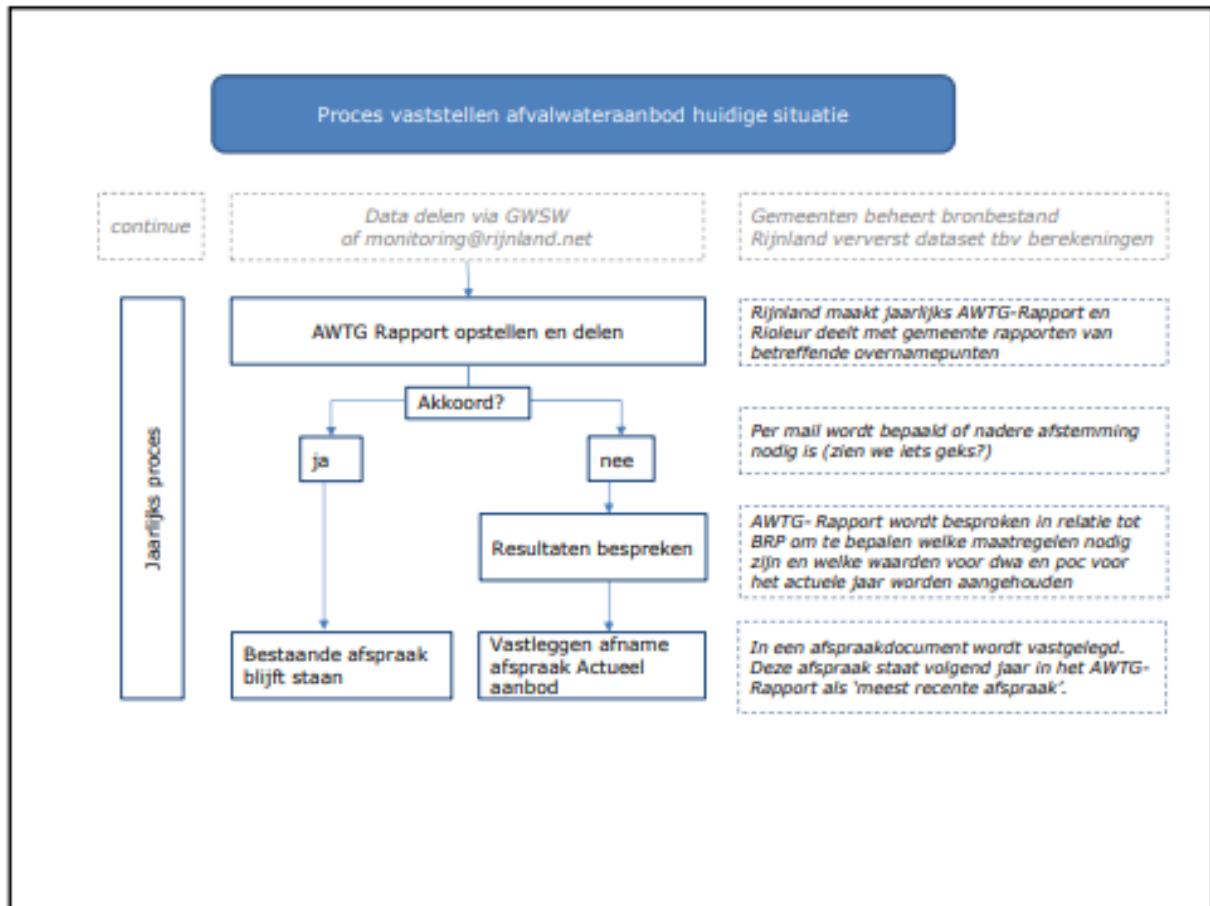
Proces vaststellen afvalwateraanbod huidige situatie

continue

Data delen via GWSW of monitoring@rijnland.net

Gemeenten beheert bronbestand Rijnland ververst dataset tbv berekeningen

Jaarlijks proces

AWTG Rapport opstellen en delen

Rijnland maakt jaarlijks AWTG-Rapport en Rioleur deelt met gemeente rapporten van betreffende overnamepunten

Akkoord?

ja

nee

Per mail wordt bepaald of nadere afstemming nodig is (zien we iets geks?)

Resultaten bespreken

AWTG- Rapport wordt besproken in relatie tot BRP om te bepalen welke maatregelen nodig zijn en welke waarden voor dwa en poc voor het actuele jaar worden aangehouden

Bestaande afspraak blijft staan

Vastleggen afname afspraak Actueel aanbod

In een afspraakdocument wordt vastgelegd. Deze afspraak staat volgend jaar in het AWTG-Rapport als 'meest recente afspraak'.